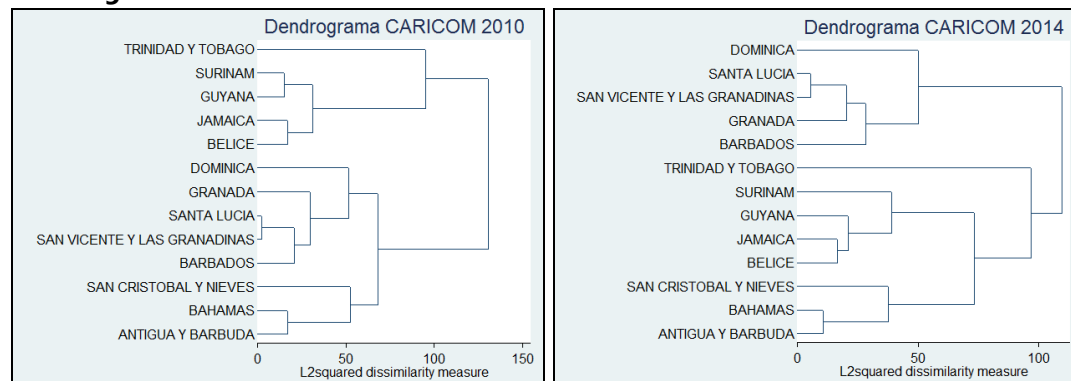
Dendrograma CARICOM 2010

TRINIDAD Y TOBAGO
SURINAM
GUYANA
JAMAICA
BELICE
DOMINICA
GRANADA
SANTA LUCIA
SAN VICENTE Y LAS GRANADINAS
BARBADOS
SAN CRISTOBAL Y NIEVES
BAHAMAS
ANTIGUA Y BARBUDA

0 50 100 150
L2squared dissimilarity measure

Dendrograma CARICOM 2014

DOMINICA
SANTA LUCIA
SAN VICENTE Y LAS GRANADINAS
GRANADA
BARBADOS
TRINIDAD Y TOBAGO
SURINAM
GUYANA
JAMAICA
BELICE
SAN CRISTOBAL Y NIEVES
BAHAMAS
ANTIGUA Y BARBUDA

0 50 100
L2squared dissimilarity measure